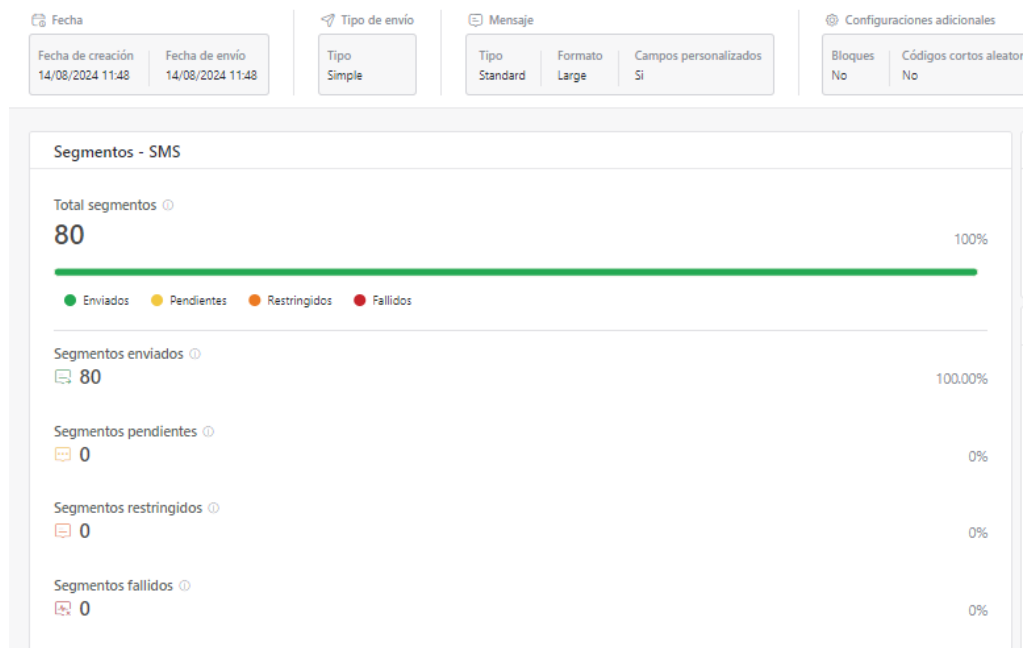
Fecha

Fecha de creación
14/08/2024 11:48

Fecha de envío
14/08/2024 11:48

Tipo de envío

Tipo
Simple

Mensaje

Tipo
Standard

Formato
Large

Campos personalizados
Si

Configuraciones adicionales

Bloques
No

Códigos cortos aleator
No

Segmentos - SMS

Total segmentos ⓘ
80
100%

Enviados Pendientes Restringidos Fallidos

Segmentos enviados ⓘ
80
100.00%

Segmentos pendientes ⓘ
0
0%

Segmentos restringidos ⓘ
0
0%

Segmentos fallidos ⓘ
0
0%